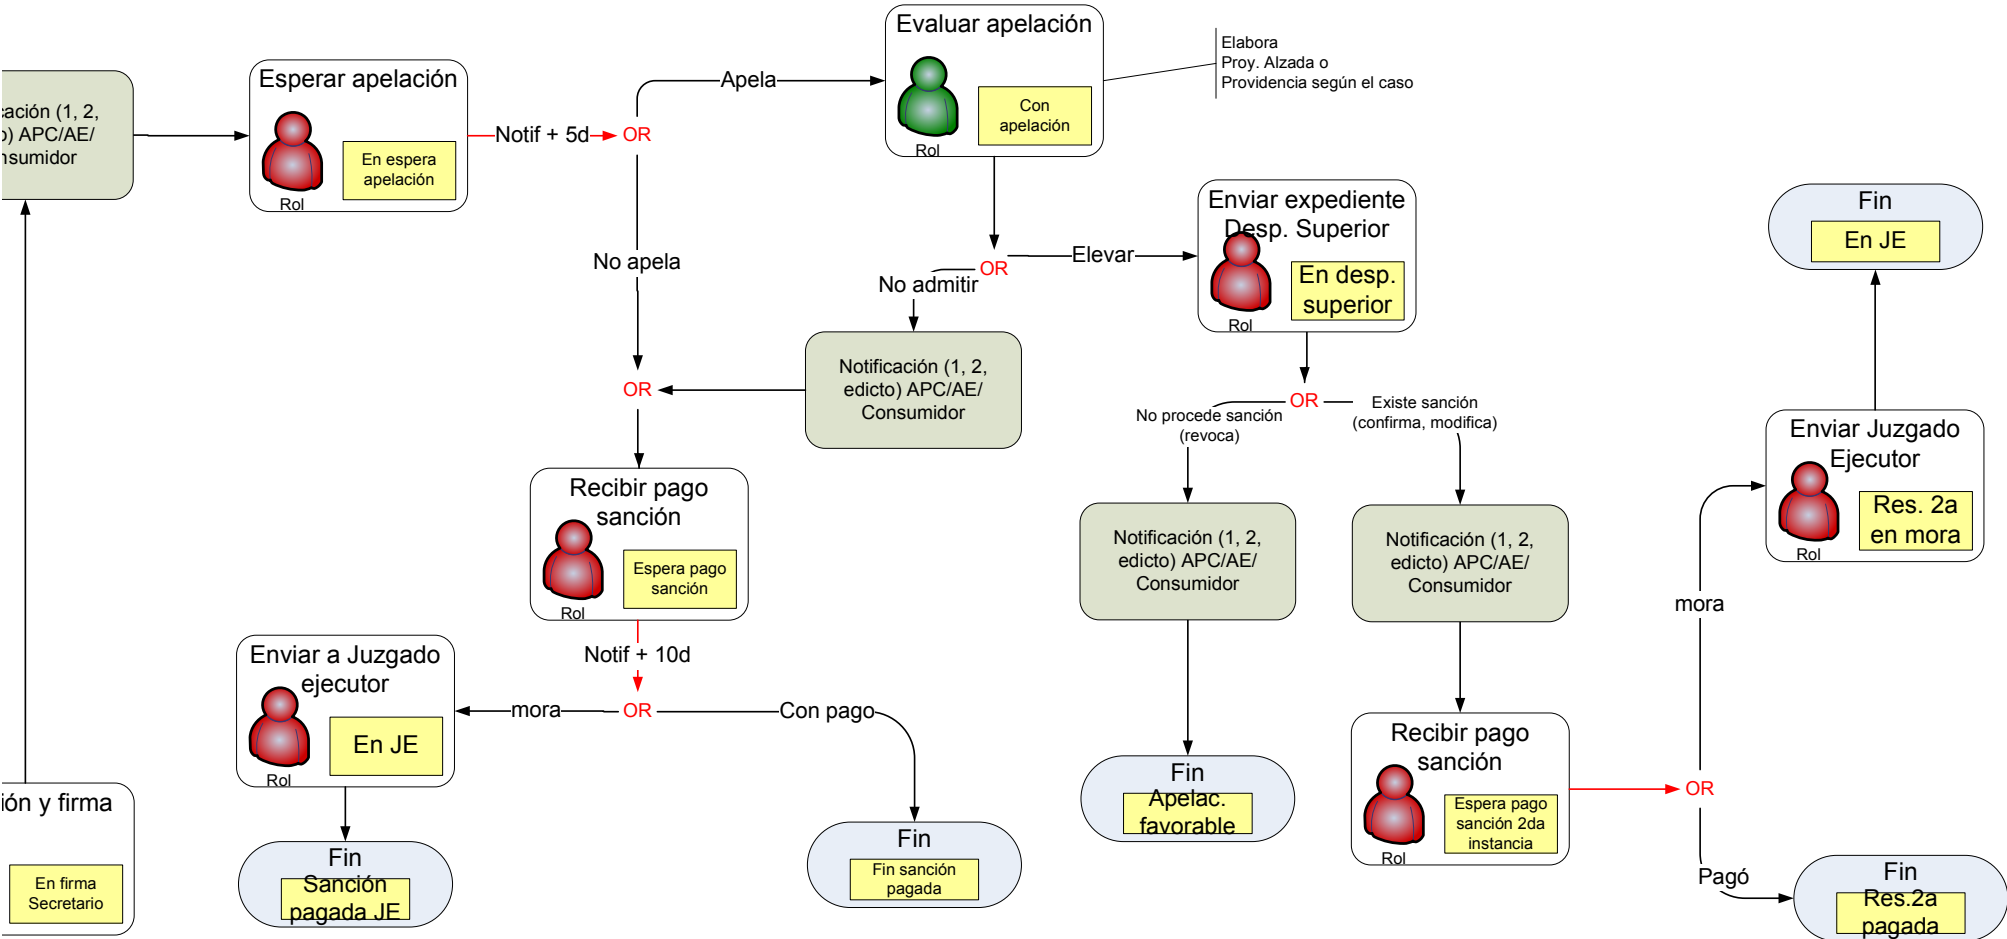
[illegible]ación (1, 2, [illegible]) APC/AE/ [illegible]nsumidor

Esperar apelación
Rol
En espera apelación

Notif + 5d
OR
Apela
No apela

Evaluar apelación
Rol
Con apelación

Elabora
Proy. Alzada o
Providencia según el caso

OR
No admitir
Elevar

Enviar expediente Desp. Superior
Rol
En desp. superior

Notificación (1, 2, edicto) APC/AE/ Consumidor

OR

Recibir pago sanción
Rol
Espera pago sanción

Notif + 10d
OR
mora
Con pago

Enviar a Juzgado ejecutor
Rol
En JE

Fin
Sanción pagada JE

Fin
Fin sanción pagada

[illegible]ión y firma
En firma Secretario

OR
No procede sanción (revoca)
Existe sanción (confirma, modifica)

Notificación (1, 2, edicto) APC/AE/ Consumidor

Notificación (1, 2, edicto) APC/AE/ Consumidor

Fin
Apelac. favorable

Recibir pago sanción
Rol
Espera pago sanción 2da instancia

OR
mora
Pagó

Fin
En JE

Enviar Juzgado Ejecutor
Rol
Res. 2a en mora

Fin
Res.2a pagada